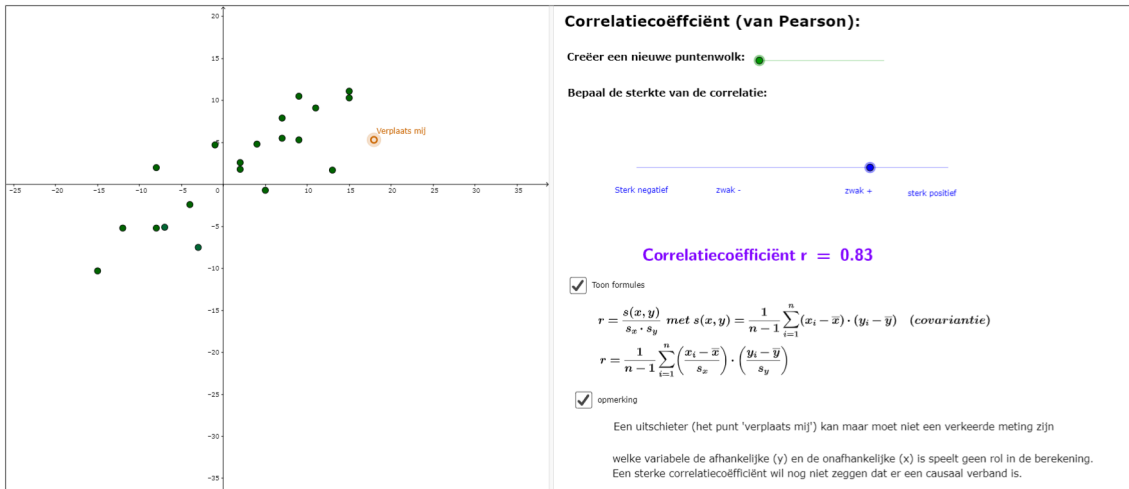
20
15
10
5
-25 -20 -15 -10 -5 0 5 10 15 20 25 30 35
-5
-10
-15
-20
-25
-30
-35

Verplaats mij

Correlatiecoëffciënt (van Pearson):

Creëer een nieuwe puntenwolk:

Bepaal de sterkte van de correlatie:

Sterk negatief zwak - zwak + sterk positief

Correlatiecoëfficiënt r = 0.83

Toon formules

$r = \frac{s(x,y)}{s_x \cdot s_y}$ met $s(x,y) = \frac{1}{n-1}\sum_{i=1}^{n}(x_i - \overline{x})\cdot(y_i - \overline{y})$ (covariantie)

$r = \frac{1}{n-1}\sum_{i=1}^{n}\left(\frac{x_i - \overline{x}}{s_x}\right)\cdot\left(\frac{y_i - \overline{y}}{s_y}\right)$

opmerking

Een uitschieter (het punt 'verplaats mij') kan maar moet niet een verkeerde meting zijn

welke variabele de afhankelijke (y) en de onafhankelijke (x) is speelt geen rol in de berekening.
Een sterke correlatiecoëfficiënt wil nog niet zeggen dat er een causaal verband is.